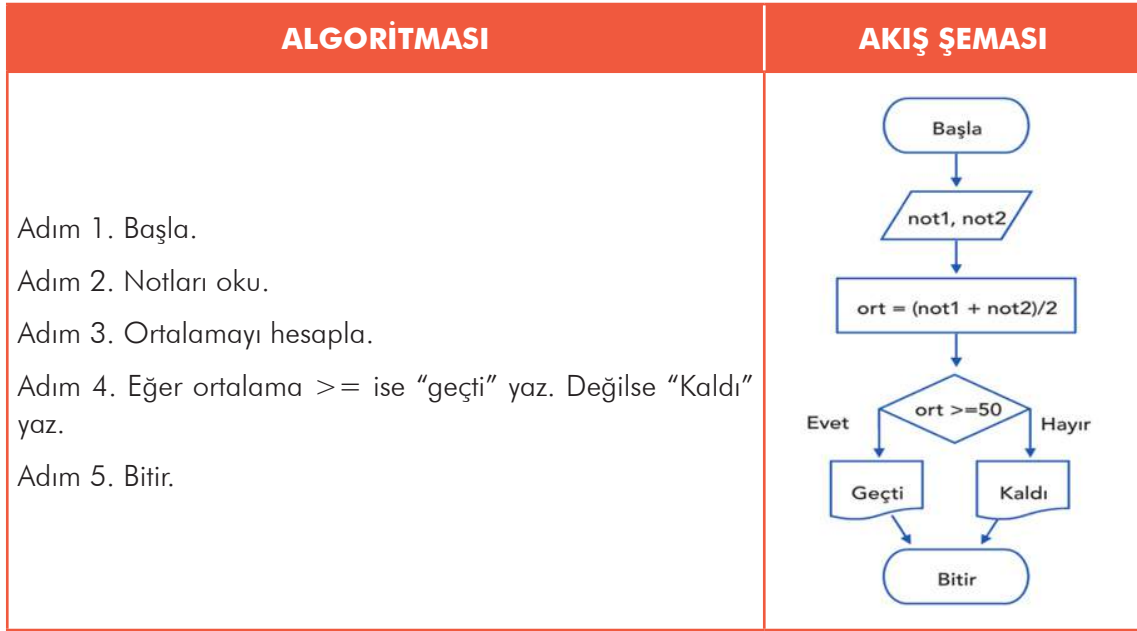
| ALGORİTMASI | AKIŞ ŞEMASI |
|---|---|
| Adım 1. Başla.<br>Adım 2. Notları oku.<br>Adım 3. Ortalamayı hesapla.<br>Adım 4. Eğer ortalama >= ise "geçti" yaz. Değilse "Kaldı" yaz.<br>Adım 5. Bitir. | Başla<br>not1, not2<br>ort = (not1 + not2)/2<br>ort >=50<br>Evet<br>Hayır<br>Geçti<br>Kaldı<br>Bitir |